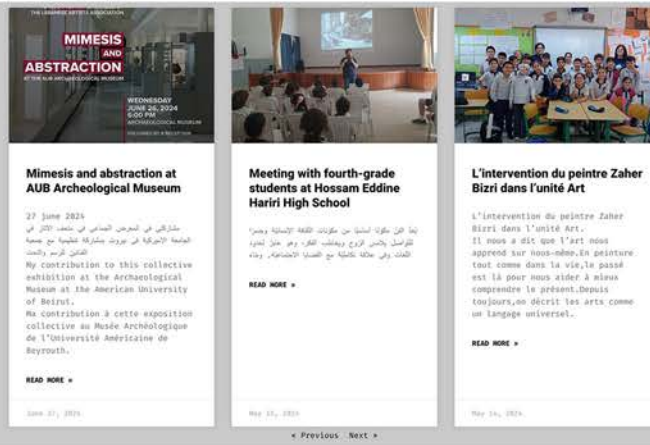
THE LEBANESE ARTISTS ASSOCIATION

MIMESIS AND ABSTRACTION

AT THE AUB ARCHAEOLOGICAL MUSEUM

WEDNESDAY JUNE 26, 2024 6:00 PM

ARCHAEOLOGICAL MUSEUM

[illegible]

Mimesis and abstraction at AUB Archeological Museum

27 june 2024

مشاركتي في المعرض الجماعي في متحف الآثار في الجامعة الأميركية في بيروت بمشاركة تطوعية مع جمعية الفنانين للرسم والنحت

My contribution to this collective exhibition at the Archaeological Museum at the American University of Beirut.

Ma contribution à cette exposition collective au Musée Archéologique de l'Université Américaine de Beyrouth.

READ MORE »

June 27, 2024

Meeting with fourth-grade students at Hossam Eddine Hariri High School

يعدّ الفن مكوناً أساسياً من مكونات الثقافة الإنسانية وجسراً للتواصل بلامس الروح ويتخطى الفكر، وهو حاجز لحدود اللغات وفي علاقة تكاملية مع القضايا الاجتماعية، وبذلك

READ MORE »

May 15, 2024

L'intervention du peintre Zaher Bizri dans l'unité Art

L'intervention du peintre Zaher Bizri dans l'unité Art.
Il nous a dit que l'art nous apprend sur nous-même.En peinture tout comme dans la vie,le passé est là pour nous aider à mieux comprendre le présent.Depuis toujours,on décrit les arts comme un langage universel.

READ MORE »

May 14, 2024

« Previous Next »